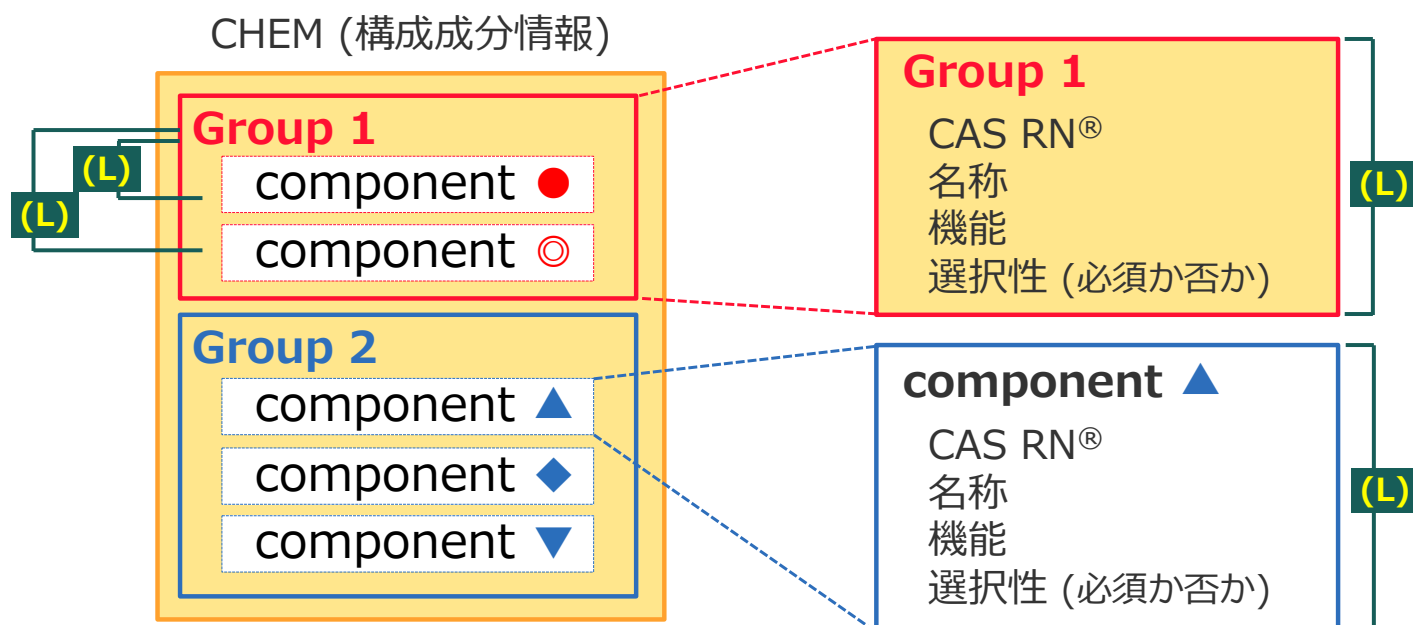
CHEM (構成成分情報)

(L)
(L)

Group 1
component ●
component ◎

Group 2
component ▲
component ◆
component ▼

Group 1
CAS RN®
名称
機能
選択性 (必須か否か)
(L)

component ▲
CAS RN®
名称
機能
選択性 (必須か否か)
(L)